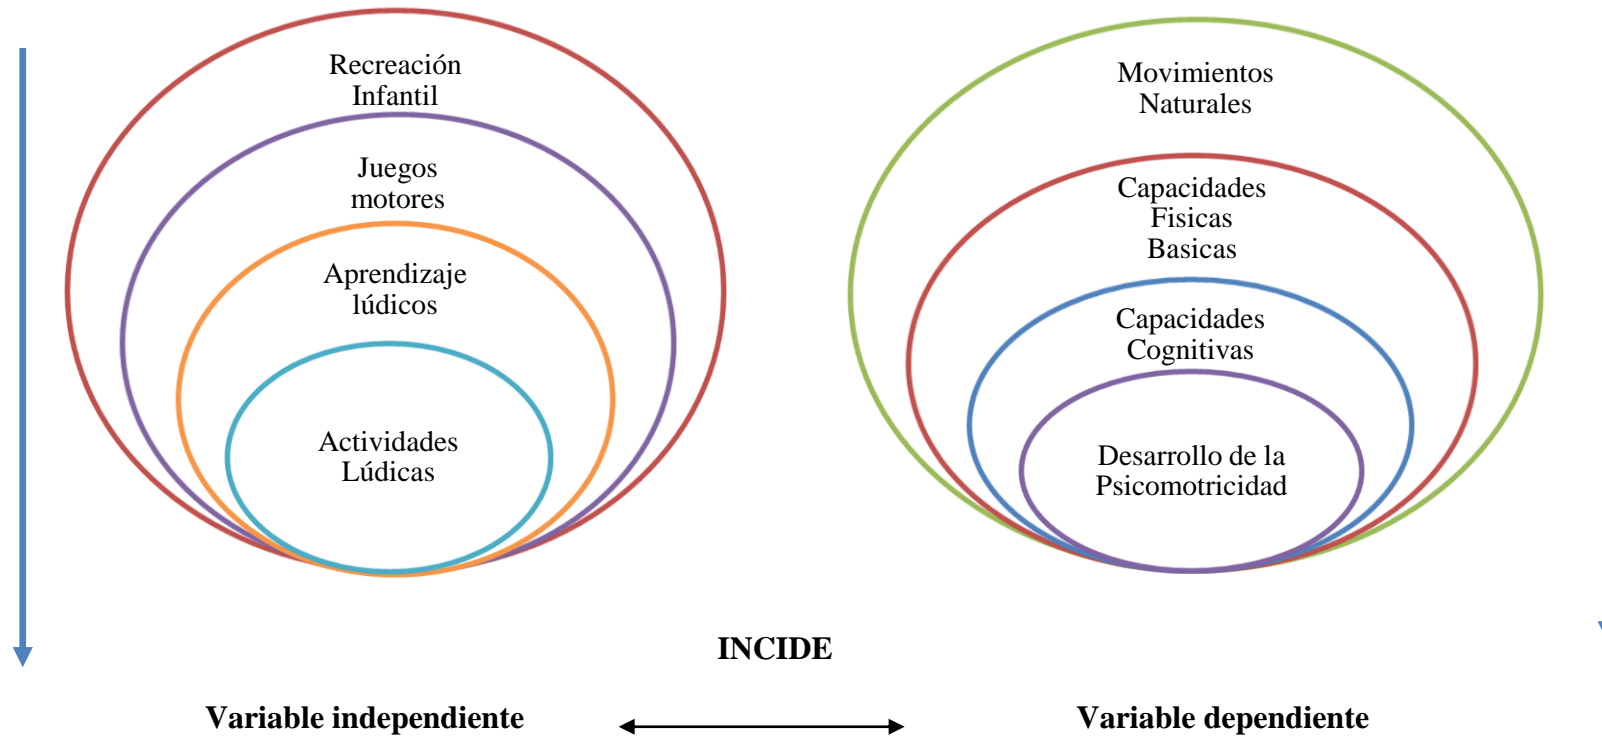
Recreación Infantil

Juegos motores

Aprendizaje lúdicos

Actividades Lúdicas

Movimientos Naturales

Capacidades Fisicas Basicas

Capacidades Cognitivas

Desarrollo de la Psicomotricidad

INCIDE

Variable independiente

Variable dependiente